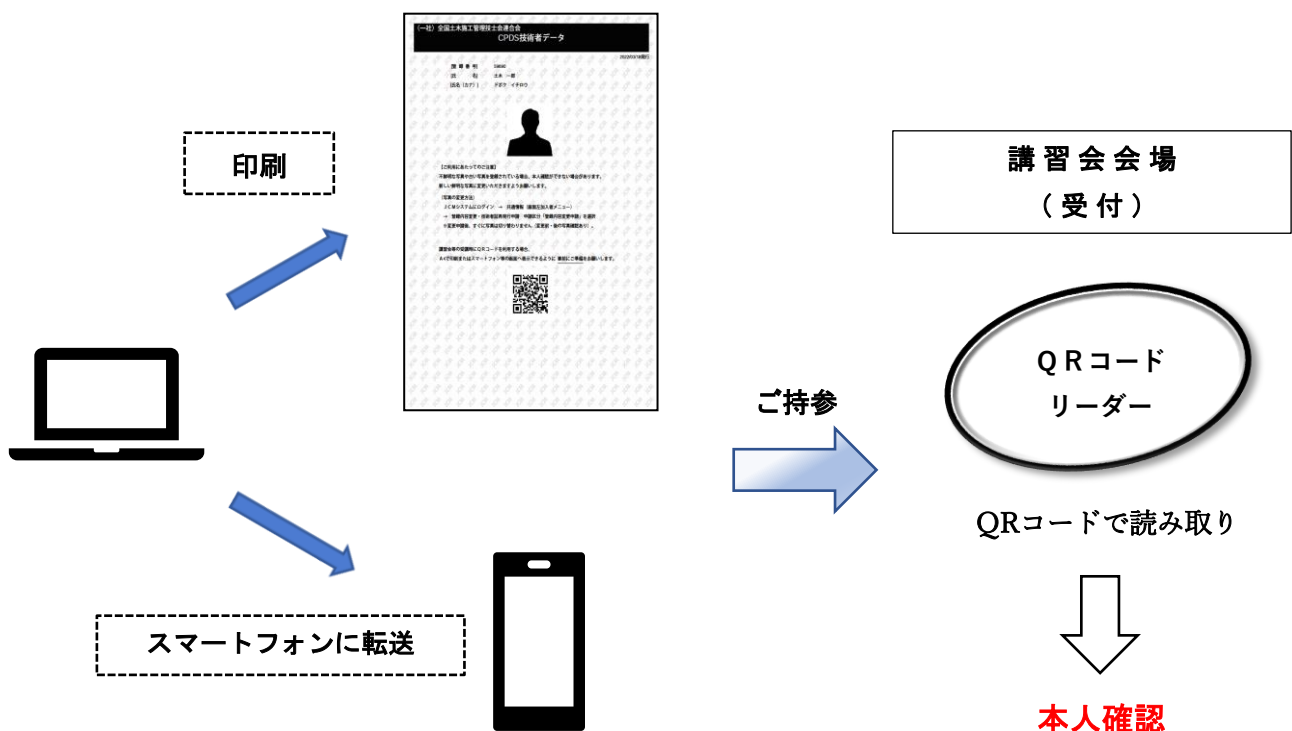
(一社) 全国土木施工管理技士会連合会
CPDS技術者データ

登録番号
氏名 土木 一郎
氏名(カナ) ドボク イチロウ

【ご利用にあたってのご注意】

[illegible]

印刷

スマートフォンに転送

ご持参

講習会会場
(受付)

QRコード
リーダー

QRコードで読み取り

本人確認